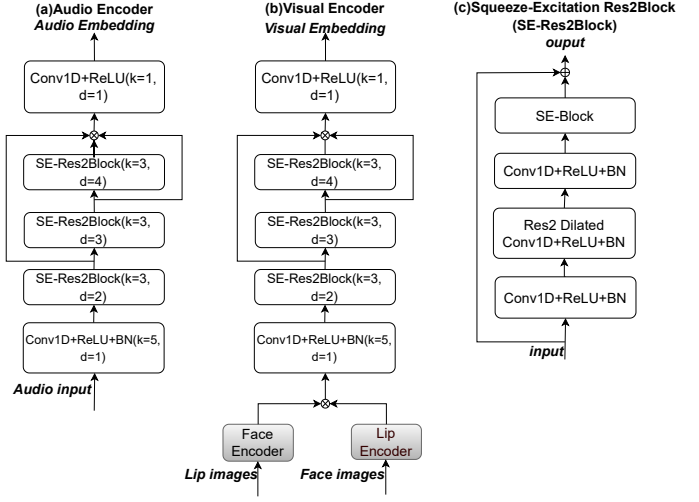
(a)Audio Encoder
Audio Embedding

Conv1D+ReLU(k=1, d=1)

SE-Res2Block(k=3, d=4)

SE-Res2Block(k=3, d=3)

SE-Res2Block(k=3, d=2)

Conv1D+ReLU+BN(k=5, d=1)

Audio input

(b)Visual Encoder
Visual Embedding

Conv1D+ReLU(k=1, d=1)

SE-Res2Block(k=3, d=4)

SE-Res2Block(k=3, d=3)

SE-Res2Block(k=3, d=2)

Conv1D+ReLU+BN(k=5, d=1)

Face Encoder

Lip Encoder

Lip images

Face images

(c)Squeeze-Excitation Res2Block (SE-Res2Block)
ouput

SE-Block

Conv1D+ReLU+BN

Res2 Dilated Conv1D+ReLU+BN

Conv1D+ReLU+BN

input